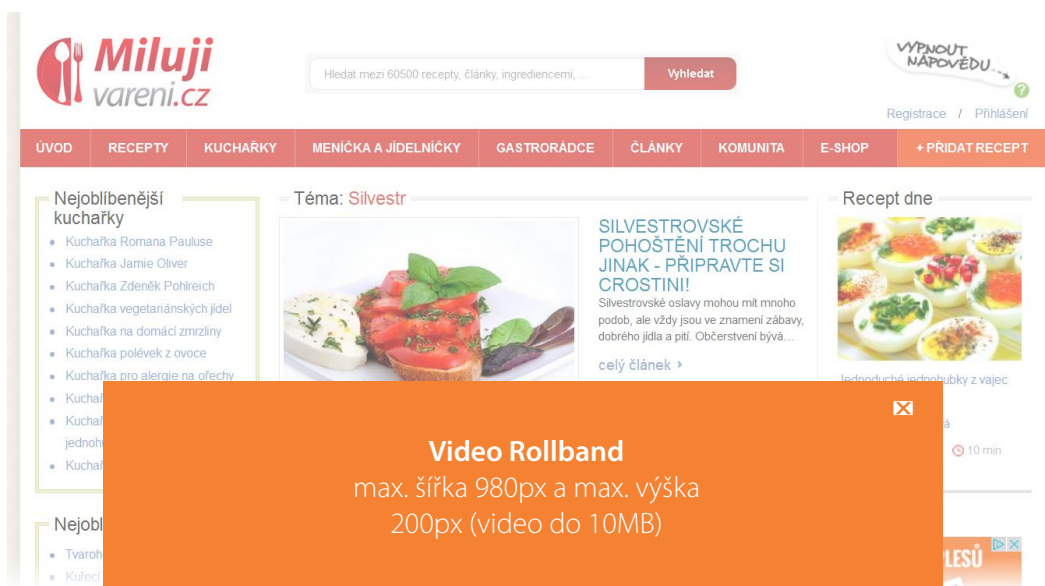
Miluji vareni.cz

Hledat mezi 60500 recepty, články, ingrediencemi, ...

Vyhledat

VYPNOUT NÁPOVĚDU

Registrace / Přihlášení

ÚVOD | RECEPTY | KUCHAŘKY | MENÍČKA A JÍDELNÍČKY | GASTRORÁDCE | ČLÁNKY | KOMUNITA | E-SHOP | + PŘIDAT RECEPT

Nejoblíbenější kuchařky

- Kuchařka Romana Pauluse
- Kuchařka Jamie Oliver
- Kuchařka Zdeněk Pohlreich
- Kuchařka vegetariánských jídel
- Kuchařka na domácí zmrzliny
- Kuchařka polévek z ovoce
- Kuchařka pro alergie na ořechy
- Kuchař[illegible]
- Kuchař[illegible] jednoh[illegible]
- Kuchař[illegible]

Téma: Silvestr

SILVESTROVSKÉ POHOŠTĚNÍ TROCHU JINAK - PŘIPRAVTE SI CROSTINI!

Silvestrovské oslavy mohou mít mnoho podob, ale vždy jsou ve znamení zábavy, dobrého jídla a pití. Občerstvení bývá...

celý článek

Recept dne

Jednoduché jednohubky z vajec

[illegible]á

10 min

Nejobl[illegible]

- Tvaroh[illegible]
- Kuřecí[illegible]

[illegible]PLESŮ

Video Rollband

max. šířka 980px a max. výška 200px (video do 10MB)